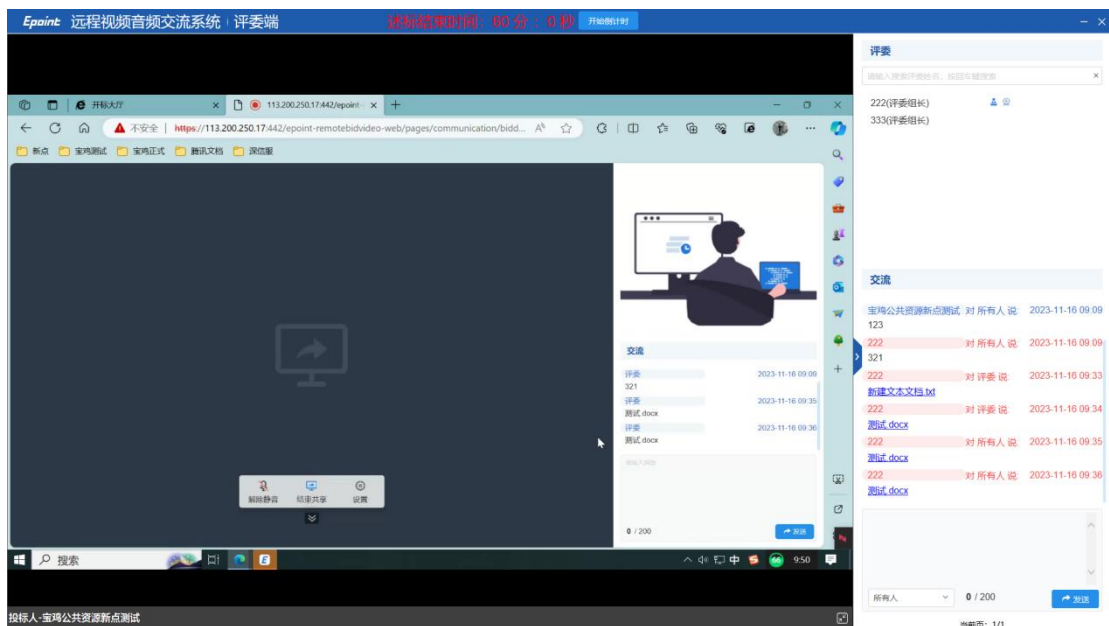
Epoint 远程视频音频交流系统 | 评委端 述标结束时间：80 分 ：0 秒 开始倒计时

开标大厅
113.200.250.17:442/epoint-
不安全 | https://113.200.250.17:442/epoint-remotebidvideo-web/pages/communication/bidd...
新点 宝鸡测试 宝鸡正式 腾讯文档 深信服

交流
评委 2023-11-16 09:09
321
评委 2023-11-16 09:35
测试.docx
评委 2023-11-16 09:36
测试.docx
0 / 200 发送

解除静音 结束共享 设置

搜索
9:50

投标人-宝鸡公共资源新点测试

评委
请输入搜索评委姓名，按回车键搜索
222(评委组长)
333(评委组长)

交流
宝鸡公共资源新点测试 对 所有人 说: 2023-11-16 09:09
123
222 对 所有人 说: 2023-11-16 09:09
321
222 对 评委 说: 2023-11-16 09:33
新建文本文档.txt
222 对 评委 说: 2023-11-16 09:34
测试.docx
222 对 所有人 说: 2023-11-16 09:35
测试.docx
222 对 所有人 说: 2023-11-16 09:36
测试.docx

所有人 0 / 200 发送
当前页: 1/1